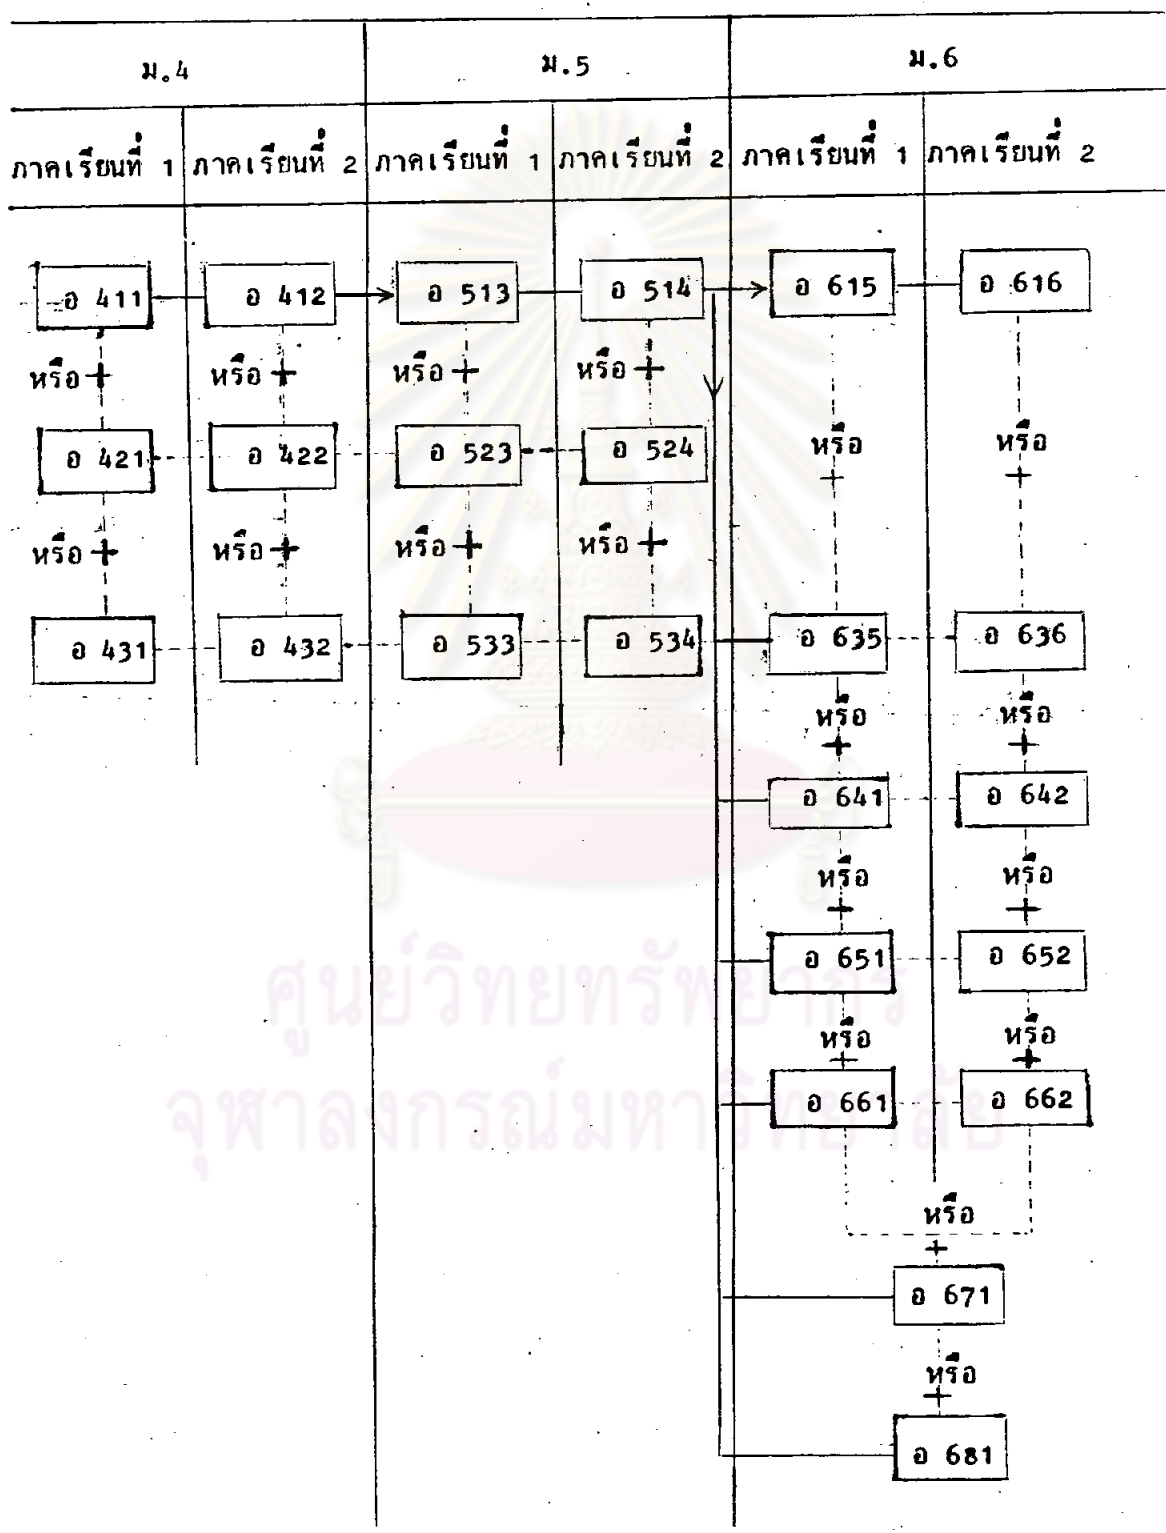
| ม.4 | | ม.5 | | ม.6 | |
|---|---|---|---|---|---|
| ภาคเรียนที่ 1 | ภาคเรียนที่ 2 | ภาคเรียนที่ 1 | ภาคเรียนที่ 2 | ภาคเรียนที่ 1 | ภาคเรียนที่ 2 |

อ 411
อ 412
อ 513
อ 514
อ 615
อ 616
หรือ +
หรือ +
หรือ +
หรือ +
อ 421
อ 422
อ 523
อ 524
หรือ +
หรือ +
หรือ +
หรือ +
หรือ +
หรือ +
อ 431
อ 432
อ 533
อ 534
อ 635
อ 636
หรือ +
หรือ +
อ 641
อ 642
หรือ +
หรือ +
อ 651
อ 652
หรือ +
หรือ +
อ 661
อ 662
หรือ +
อ 671
หรือ +
อ 681

ศูนย์วิทยทรัพยากร
จุฬาลงกรณ์มหาวิทยาลัย